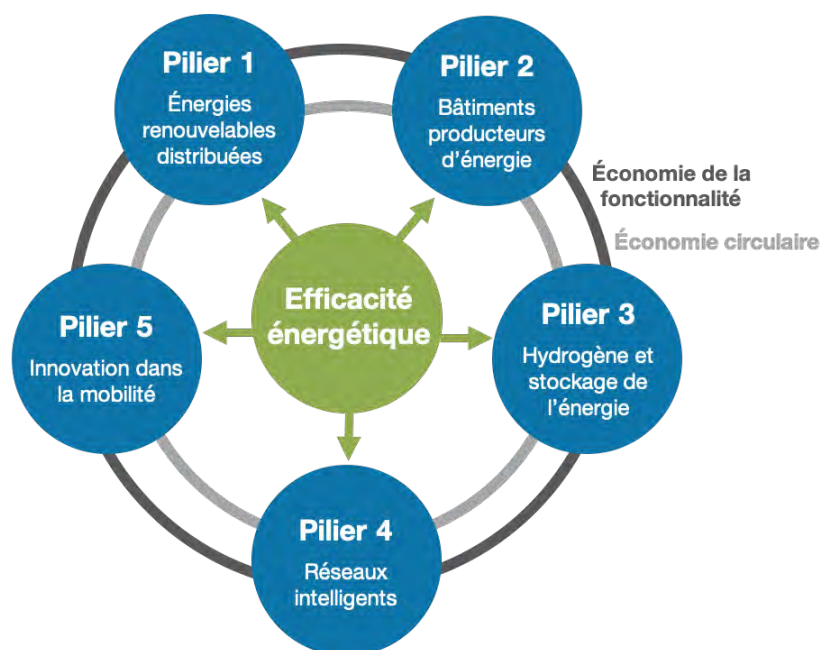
Pilier 1
Énergies renouvelables distribuées

Pilier 2
Bâtiments producteurs d'énergie

Économie de la fonctionnalité

Économie circulaire

Efficacité énergétique

Pilier 5
Innovation dans la mobilité

Pilier 3
Hydrogène et stockage de l'énergie

Pilier 4
Réseaux intelligents